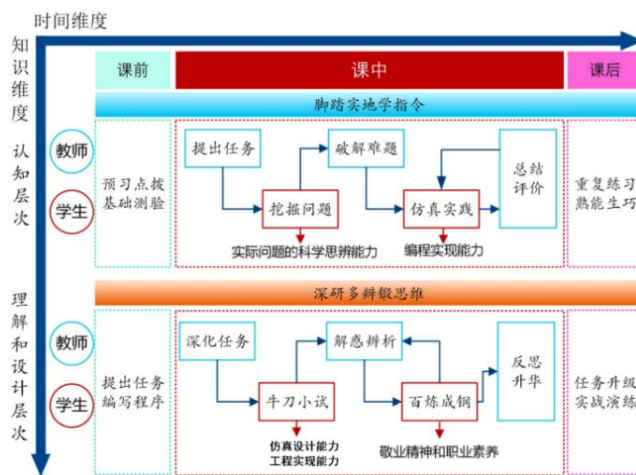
时间维度

知识维度

课前

课中

课后

脚踏实地学指令

认知层次

教师

学生

预习点拨
基础测验

提出任务

破解难题

总结评价

挖掘问题

仿真实践

实际问题的科学思辨能力

编程实现能力

重复练习
熟能生巧

深研多辩锻思维

理解和设计层次

教师

学生

提出任务
编写程序

深化任务

解惑辨析

反思升华

牛刀小试

百炼成钢

仿真设计能力
工程实现能力

敬业精神和职业素养

任务升级
实战演练